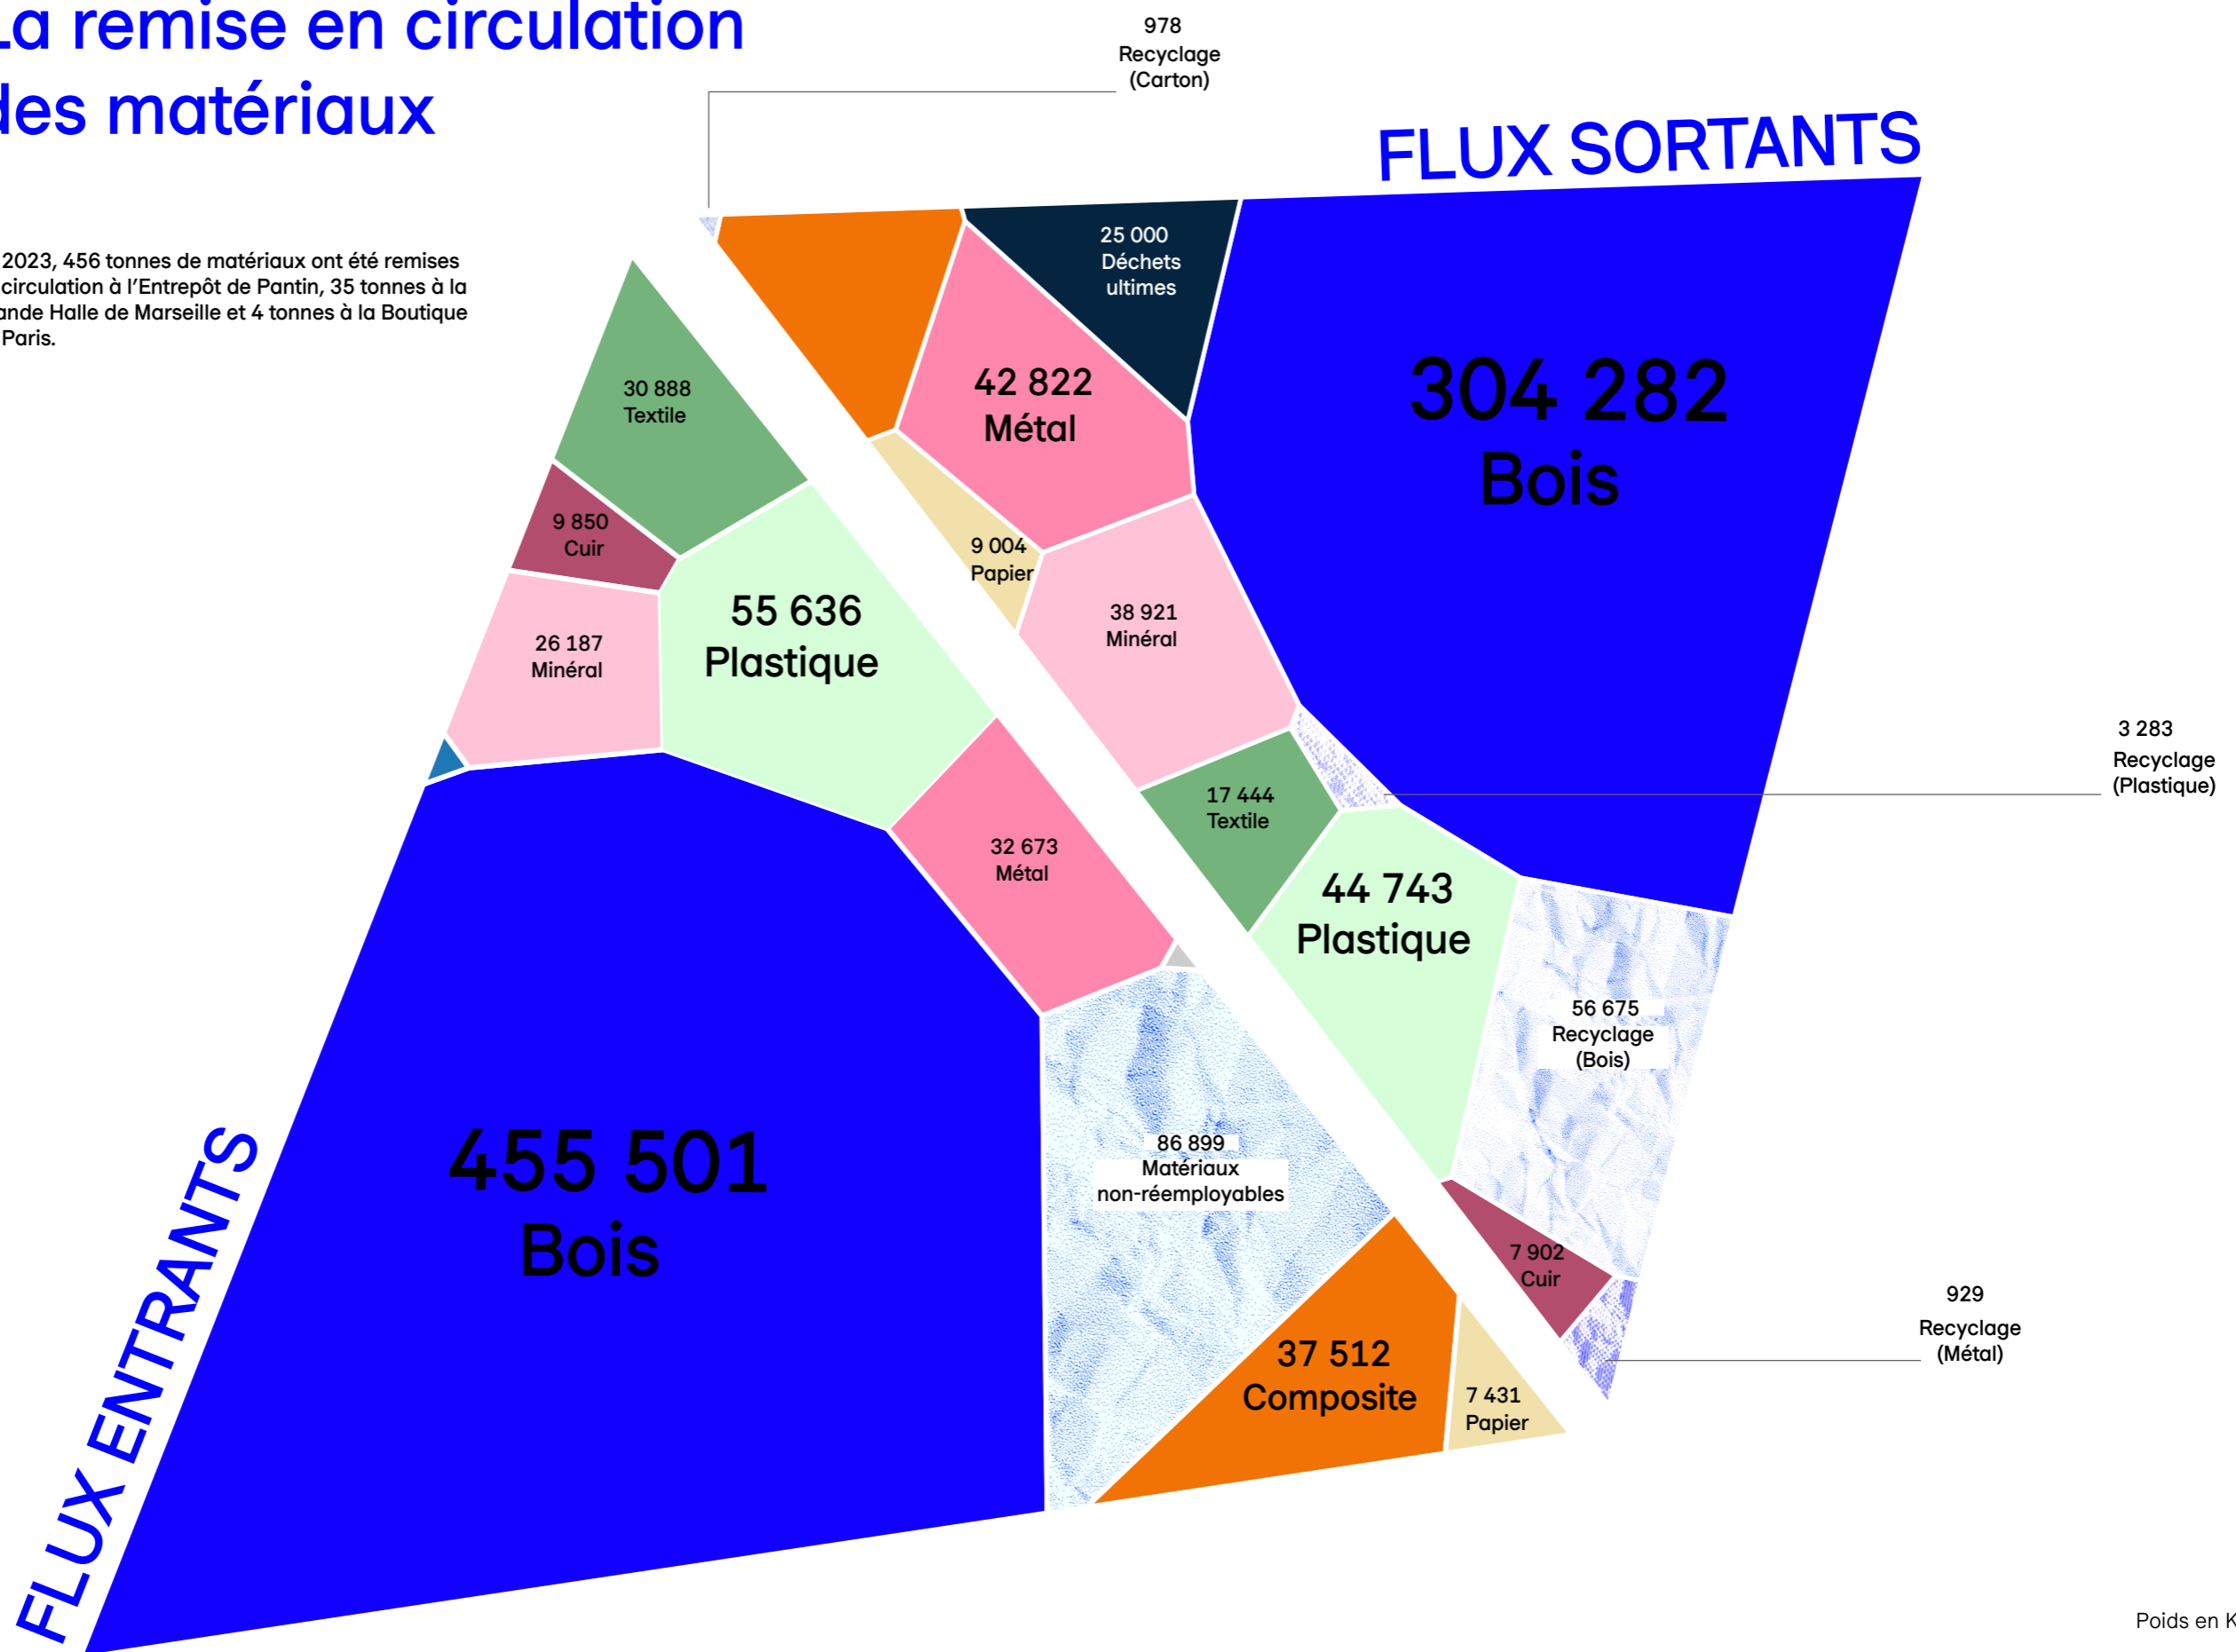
La remise en circulation des matériaux

2023, 456 tonnes de matériaux ont été remises circulation à l'Entrepôt de Pantin, 35 tonnes à la ande Halle de Marseille et 4 tonnes à la Boutique Paris.

978
Recyclage
(Carton)

FLUX SORTANTS

25 000
Déchets
ultimes

304 282
Bois

42 822
Métal

30 888
Textile

9 850
Cuir

9 004
Papier

38 921
Minéral

26 187
Minéral

55 636
Plastique

3 283
Recyclage
(Plastique)

17 444
Textile

32 673
Métal

44 743
Plastique

56 675
Recyclage
(Bois)

455 501
Bois

86 899
Matériaux
non-réemployables

7 902
Cuir

929
Recyclage
(Métal)

37 512
Composite

7 431
Papier

FLUX ENTRANTS

Poids en K